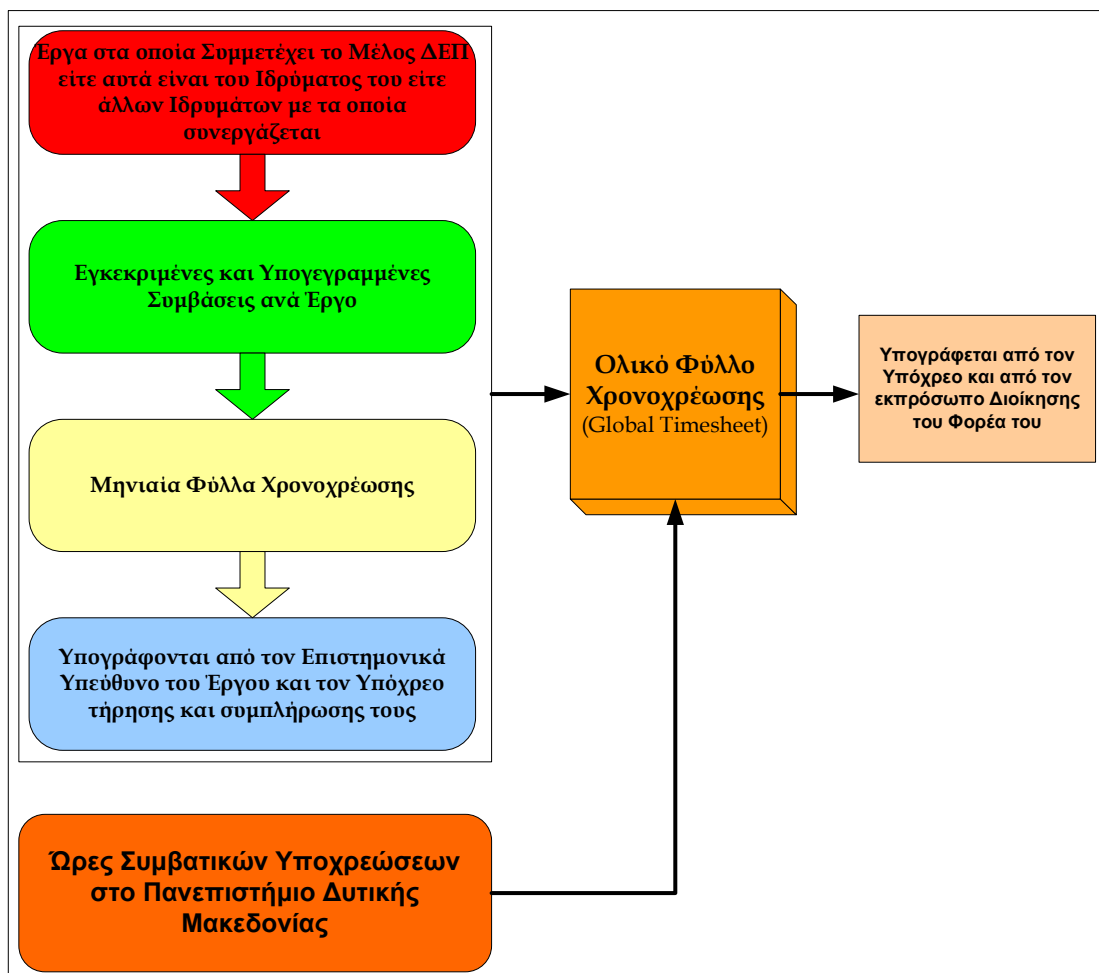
Έργα στα οποία Συμμετέχει το Μέλος ΔΕΠ είτε αυτά είναι του Ιδρύματος του είτε άλλων Ιδρυμάτων με τα οποία συνεργάζεται

Εγκεκριμένες και Υπογεγραμμένες Συμβάσεις ανά Έργο

Μηνιαία Φύλλα Χρονοχρέωσης

Υπογράφονται από τον Επιστημονικά Υπεύθυνο του Έργου και τον Υπόχρεο τήρησης και συμπλήρωσης τους

Ολικό Φύλλο Χρονοχρέωσης (Global Timesheet)

Υπογράφεται από τον Υπόχρεο και από τον εκπρόσωπο Διοίκησης του Φορέα του

Ώρες Συμβατικών Υποχρεώσεων στο Πανεπιστήμιο Δυτικής Μακεδονίας